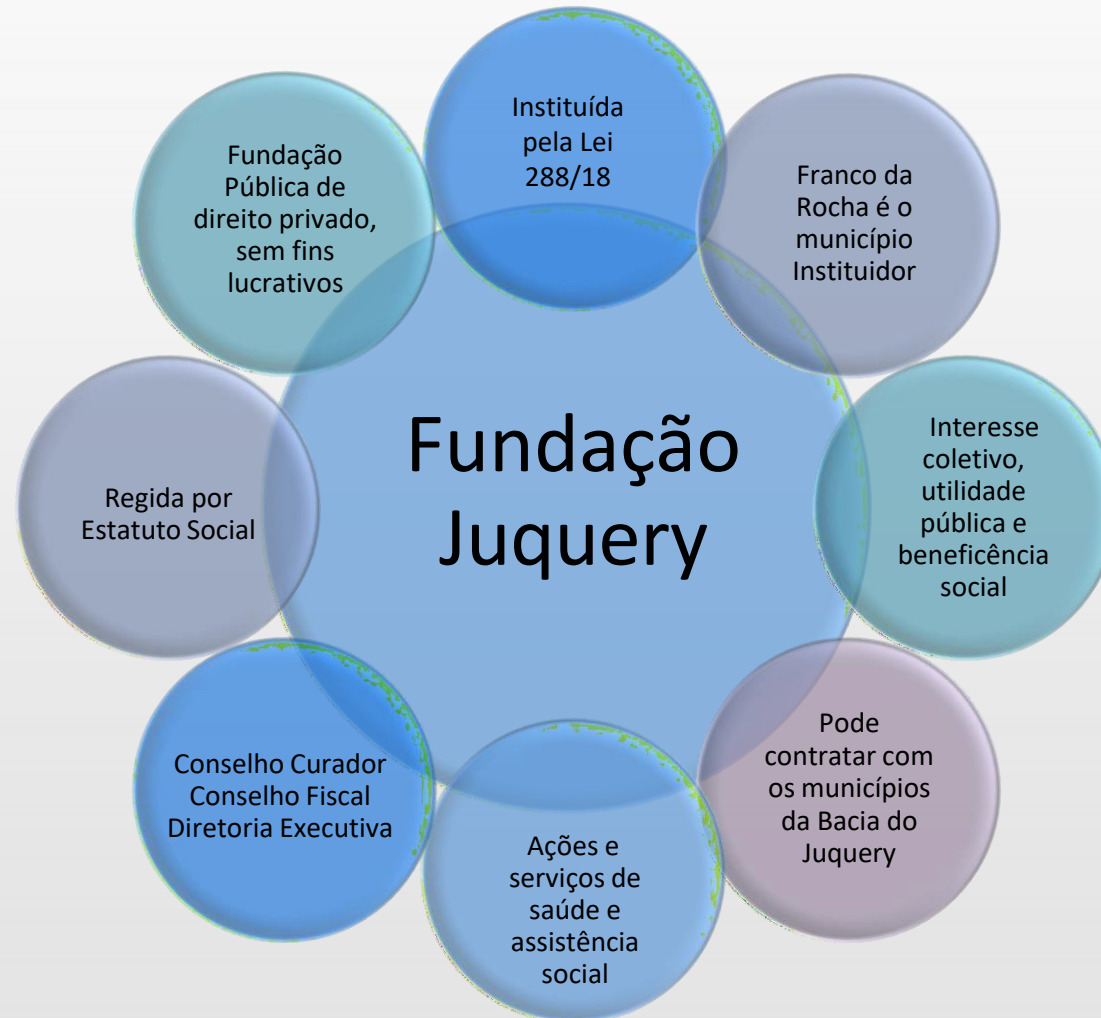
Fundação Juquery

Instituída pela Lei 288/18

Franco da Rocha é o município Instituidor

Interesse coletivo, utilidade pública e beneficência social

Pode contratar com os municípios da Bacia do Juquery

Ações e serviços de saúde e assistência social

Conselho Curador
Conselho Fiscal
Diretoria Executiva

Regida por Estatuto Social

Fundação Pública de direito privado, sem fins lucrativos